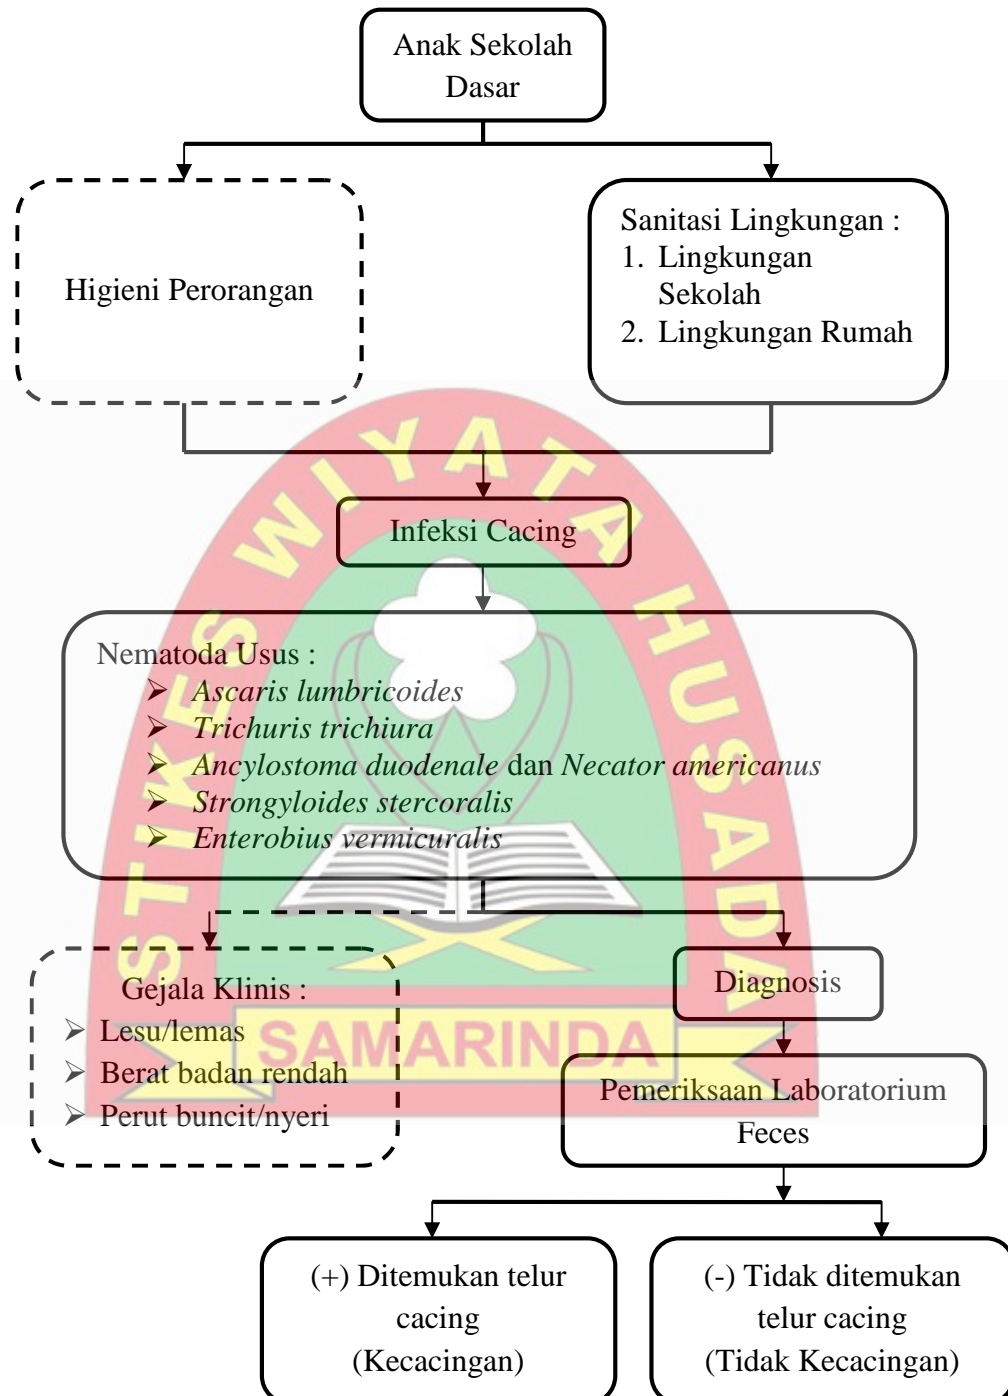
Anak Sekolah Dasar

Higieni Perorangan

Sanitasi Lingkungan :
1. Lingkungan Sekolah
2. Lingkungan Rumah

Infeksi Cacing

Nematoda Usus :
➤ *Ascaris lumbricoides*
➤ *Trichuris trichiura*
➤ *Ancylostoma duodenale* dan *Necator americanus*
➤ *Strongyloides stercoralis*
➤ *Enterobius vermicuralis*

Gejala Klinis :
➤ Lesu/lemas
➤ Berat badan rendah
➤ Perut buncit/nyeri

Diagnosis

Pemeriksaan Laboratorium Feces

(+) Ditemukan telur cacing (Kecacingan)

(-) Tidak ditemukan telur cacing (Tidak Kecacingan)

STIKES WIYATA HUSADA SAMARINDA